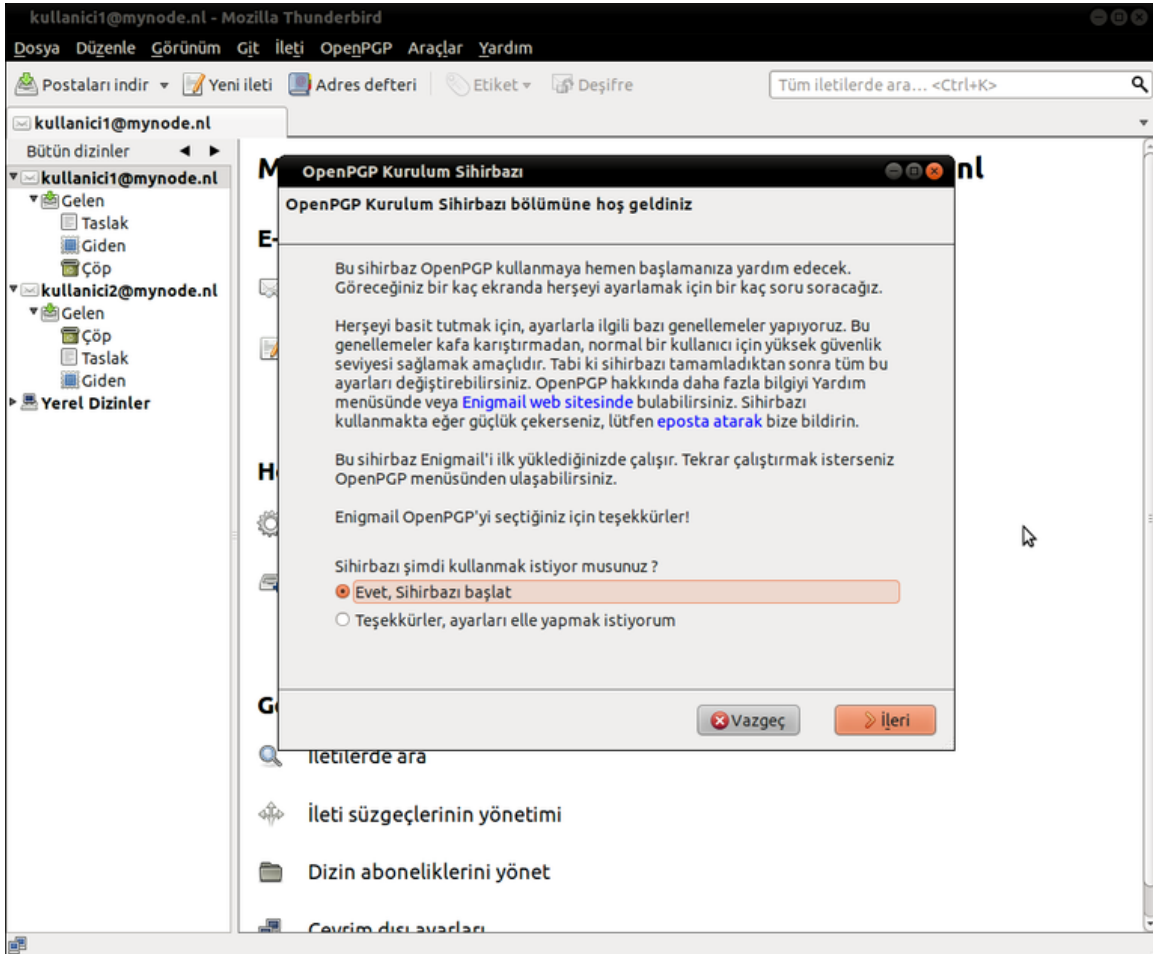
kullanici1@mynode.nl - Mozilla Thunderbird

Dosya Düzenle Görünüm Git İleti OpenPGP Araçlar Yardım

Postaları indir Yeni ileti Adres defteri Etiket Deşifre Tüm iletilerde ara... <Ctrl+K>

kullanici1@mynode.nl

Bütün dizinler

kullanici1@mynode.nl
Gelen
Taslak
Giden
Çöp
kullanici2@mynode.nl
Gelen
Çöp
Taslak
Giden
Yerel Dizinler

M nl

E-

H

G

İletilerde ara

İleti süzgeçlerinin yönetimi

Dizin aboneliklerini yönet

Çevrim dışı ayarları

OpenPGP Kurulum Sihirbazı

OpenPGP Kurulum Sihirbazı bölümüne hoş geldiniz

Bu sihirbaz OpenPGP kullanmaya hemen başlamanıza yardım edecek. Göreceğiniz bir kaç ekranda herşeyi ayarlamak için bir kaç soru soracağız.

Herşeyi basit tutmak için, ayarlarla ilgili bazı genellemeler yapıyoruz. Bu genellemeler kafa karıştırmadan, normal bir kullanıcı için yüksek güvenlik seviyesi sağlamak amaçlıdır. Tabi ki sihirbazı tamamladıktan sonra tüm bu ayarları değiştirebilirsiniz. OpenPGP hakkında daha fazla bilgiyi Yardım menüsünde veya Enigmail web sitesinde bulabilirsiniz. Sihirbazı kullanmakta eğer güçlük çekerseniz, lütfen eposta atarak bize bildirin.

Bu sihirbaz Enigmail'i ilk yüklediğinizde çalışır. Tekrar çalıştırmak isterseniz OpenPGP menüsünden ulaşabilirsiniz.

Enigmail OpenPGP'yi seçtiğiniz için teşekkürler!

Sihirbazı şimdi kullanmak istiyor musunuz ?
Evet, Sihirbazı başlat
Teşekkürler, ayarları elle yapmak istiyorum

Vazgeç İleri